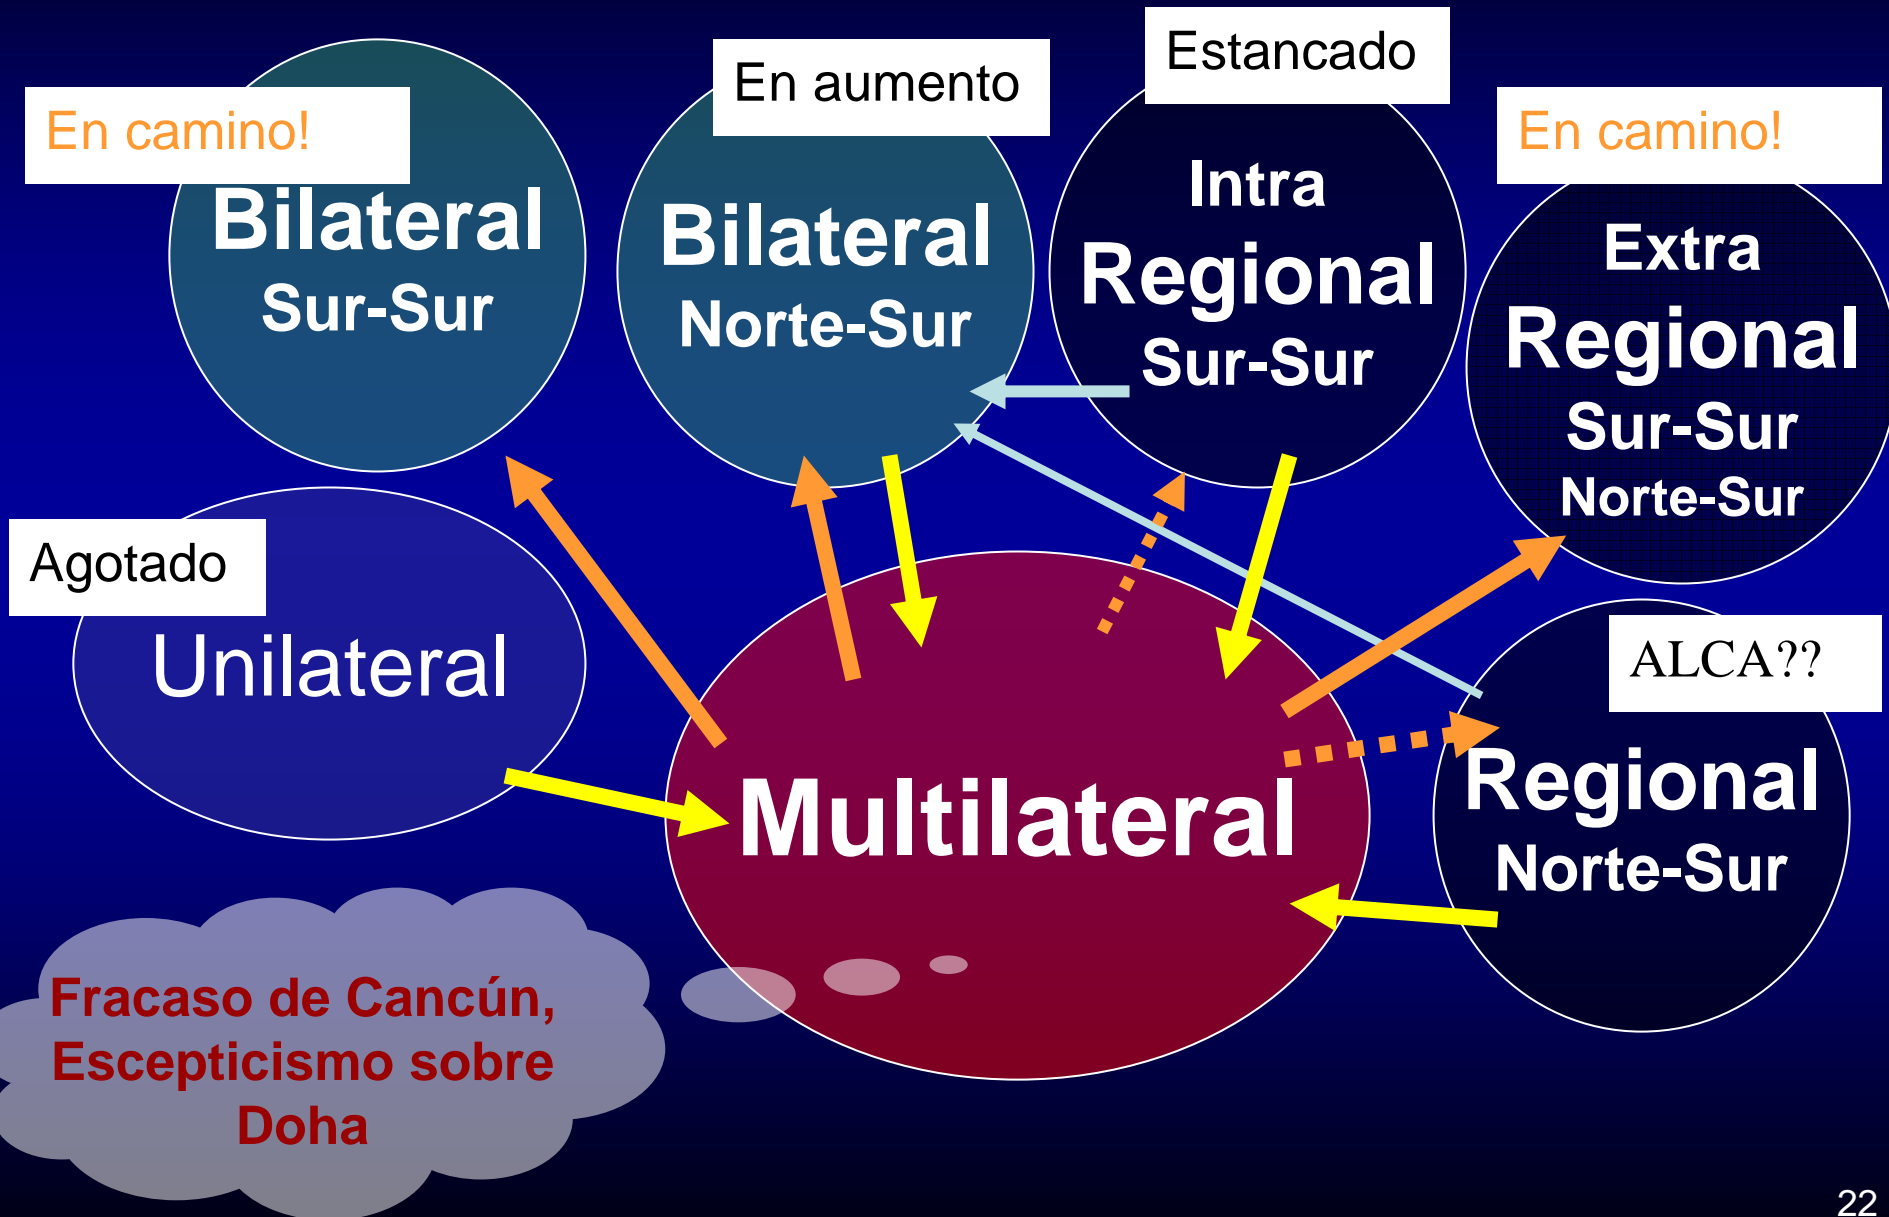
En camino!

Bilateral
Sur-Sur

En aumento

Bilateral
Norte-Sur

Estancado

Intra
Regional
Sur-Sur

En camino!

Extra
Regional
Sur-Sur
Norte-Sur

Agotado

Unilateral

Multilateral

ALCA??

Regional
Norte-Sur

Fracaso de Cancún,
Escepticismo sobre
Doha

22